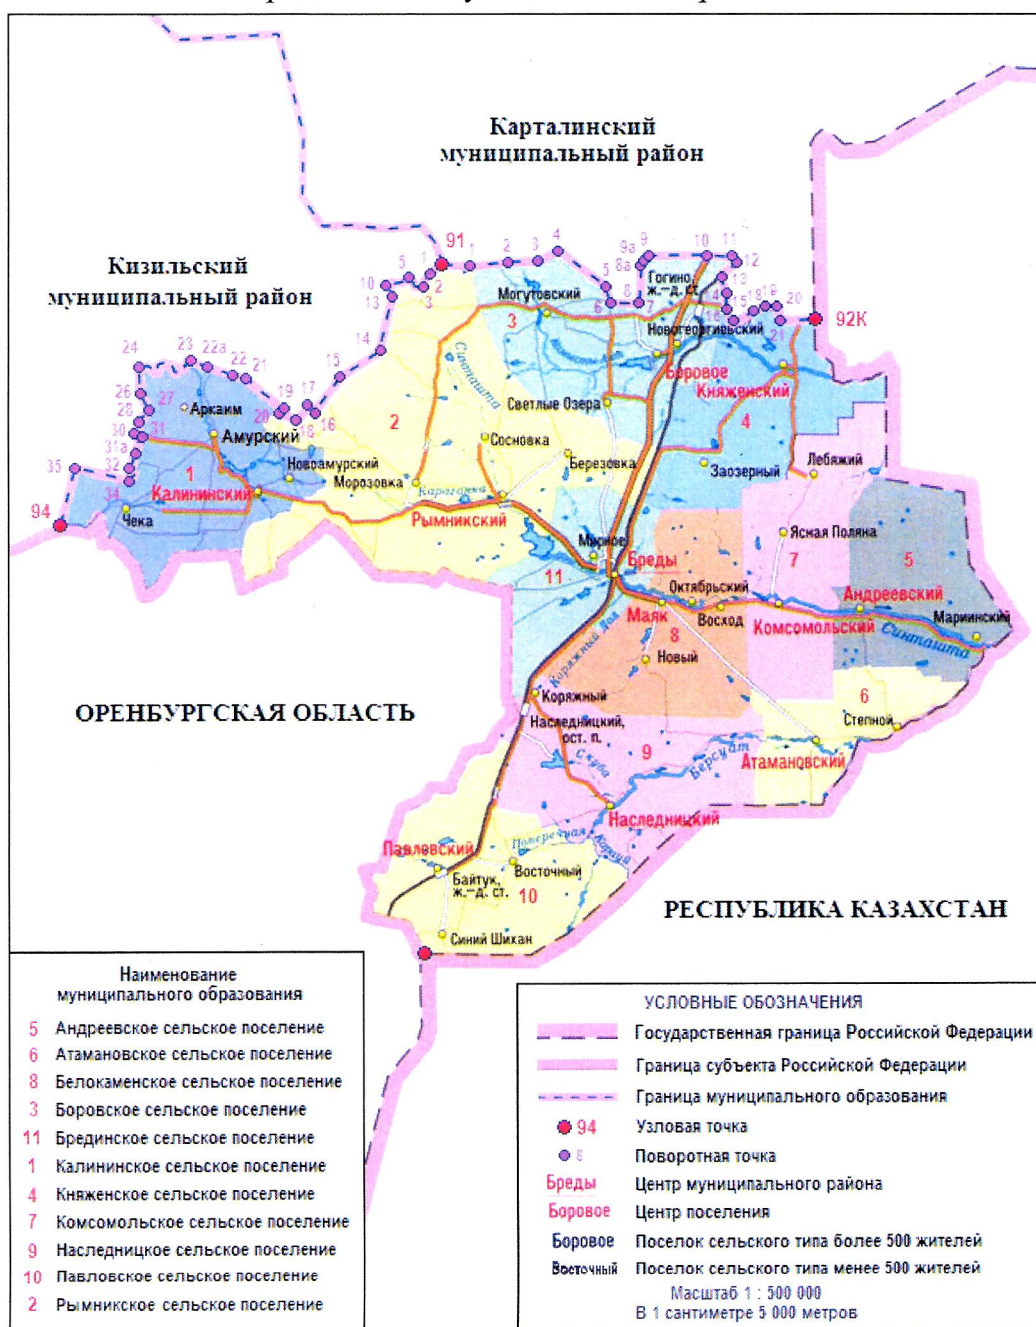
Карталинский муниципальный район

Кизильский муниципальный район

ОРЕНБУРГСКАЯ ОБЛАСТЬ

РЕСПУБЛИКА КАЗАХСТАН

91 2 3 4 5 1 2 3 10 13 14 15 5 6 7 8 8а 9а 9 10 11 12 13 14 15 16 17 18 19 20 21 22 22а 23 24 26 27 28 30 31 31а 32 34 35 16 17 19 20

92К

94

Могутовский
Гогино, ж.-д. ст.
Новогеоргиевский
Боровое
Княженский
Светлые Озера
Сосновка
Березовка
Заозерный
Лебяжий
Аркаим
Амурский
Новоамурский
Морозовка
Калининский
Чека
Рымникский
Мирный
Бреды
Ясная Поляна
Октябрьский
Андреевский
Маяк
Восход
Комсомольский
Мариинский
Новый
Коржяный
Наследницкий, ост. п.
Степной
Атамановский
Наследницкий
Павловский
Байтук, ж.-д. ст.
Восточный
Синий Шихан

Синташта
Караганка
Коржяный Лог
Сухая
Берсуат
Поперечная Каракулька

1 2 3 4 5 6 7 8 9 10 11

Наименование муниципального образования

5 Андреевское сельское поселение
6 Атамановское сельское поселение
8 Белокаменское сельское поселение
3 Боровское сельское поселение
11 Брединское сельское поселение
1 Калининское сельское поселение
4 Княженское сельское поселение
7 Комсомольское сельское поселение
9 Наследницкое сельское поселение
10 Павловское сельское поселение
2 Рымникское сельское поселение

УСЛОВНЫЕ ОБОЗНАЧЕНИЯ
Государственная граница Российской Федерации
Граница субъекта Российской Федерации
Граница муниципального образования
94 Узловая точка
6 Поворотная точка
Бреды Центр муниципального района
Боровое Центр поселения
Боровое Поселок сельского типа более 500 жителей
Восточный Поселок сельского типа менее 500 жителей
Масштаб 1 : 500 000
В 1 сантиметре 5 000 метров